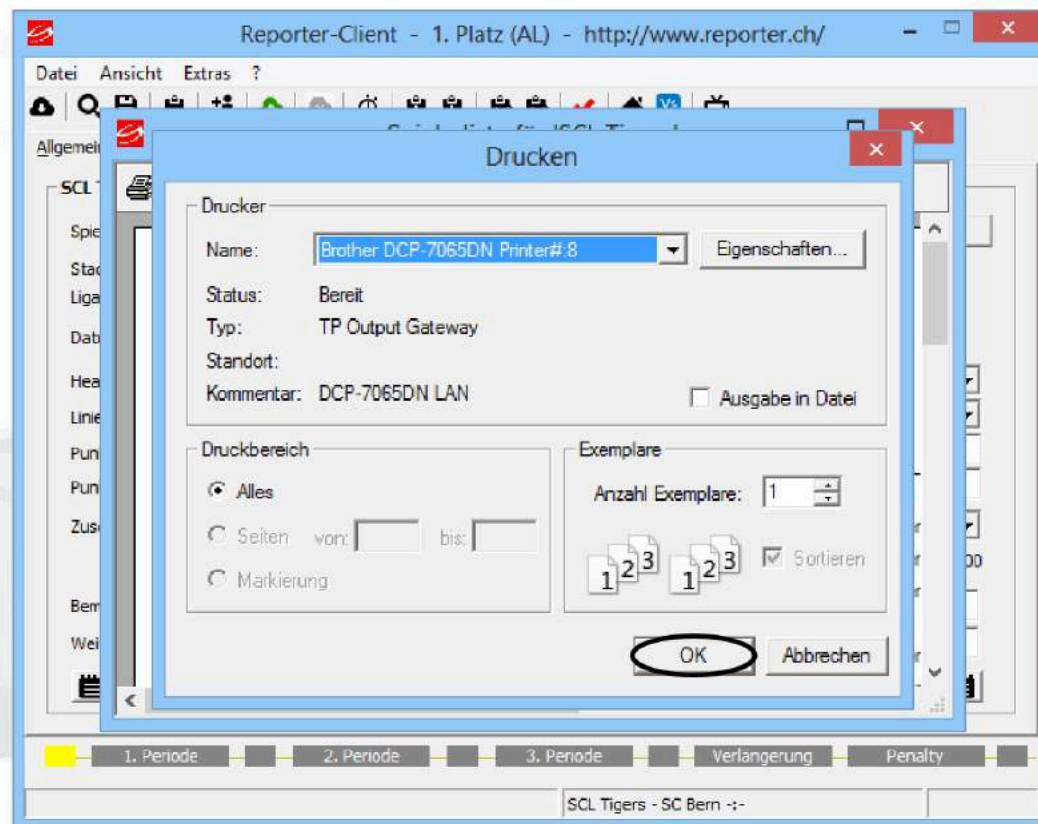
Reporter-Client - 1. Platz (AL) - http://www.reporter.ch/

Datei Ansicht Extras ?

Allgemei

SCL

Spie
Stac
Liga
Dat
Hea
Linie
Pun
Pun
Zus
Bem
Wei

Drucken

Drucker

Name: Brother DCP-7065DN Printer#:8

Eigenschaften...

Status: Bereit

Typ: TP Output Gateway

Standort:

Kommentar: DCP-7065DN LAN

Ausgabe in Datei

Druckbereich

Alles

Seiten von: bis:

Markierung

Exemplare

Anzahl Exemplare: 1

1 2 3 1 2 3

Sortieren

OK

Abbrechen

1. Periode 2. Periode 3. Periode Verlangerung Penalty

SCL Tigers - SC Bern -:-